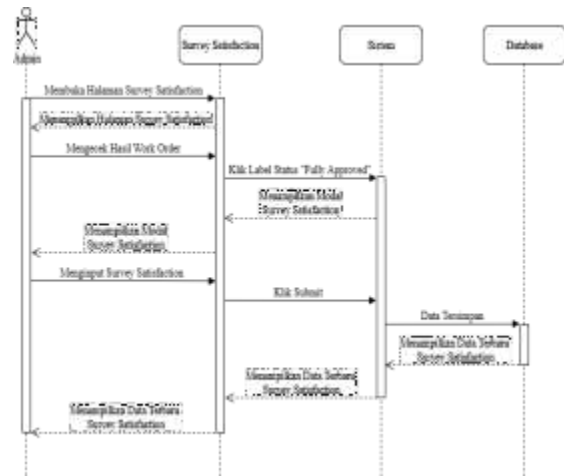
Admin

Survey Satisfaction

Sistem

Database

Membuka Halaman Survey Satisfaction

Menampilkan Halaman Survey Satisfaction

Mengecek Hasil Work Order

Klik Label Status "Fully Approved"

Menampilkan Modal Survey Satisfaction

Menampilkan Modal Survey Satisfaction

Menginput Survey Satisfaction

Klik Submit

Data Tersimpan

Menampilkan Data Terbaru Survey Satisfaction

Menampilkan Data Terbaru Survey Satisfaction

Menampilkan Data Terbaru Survey Satisfaction